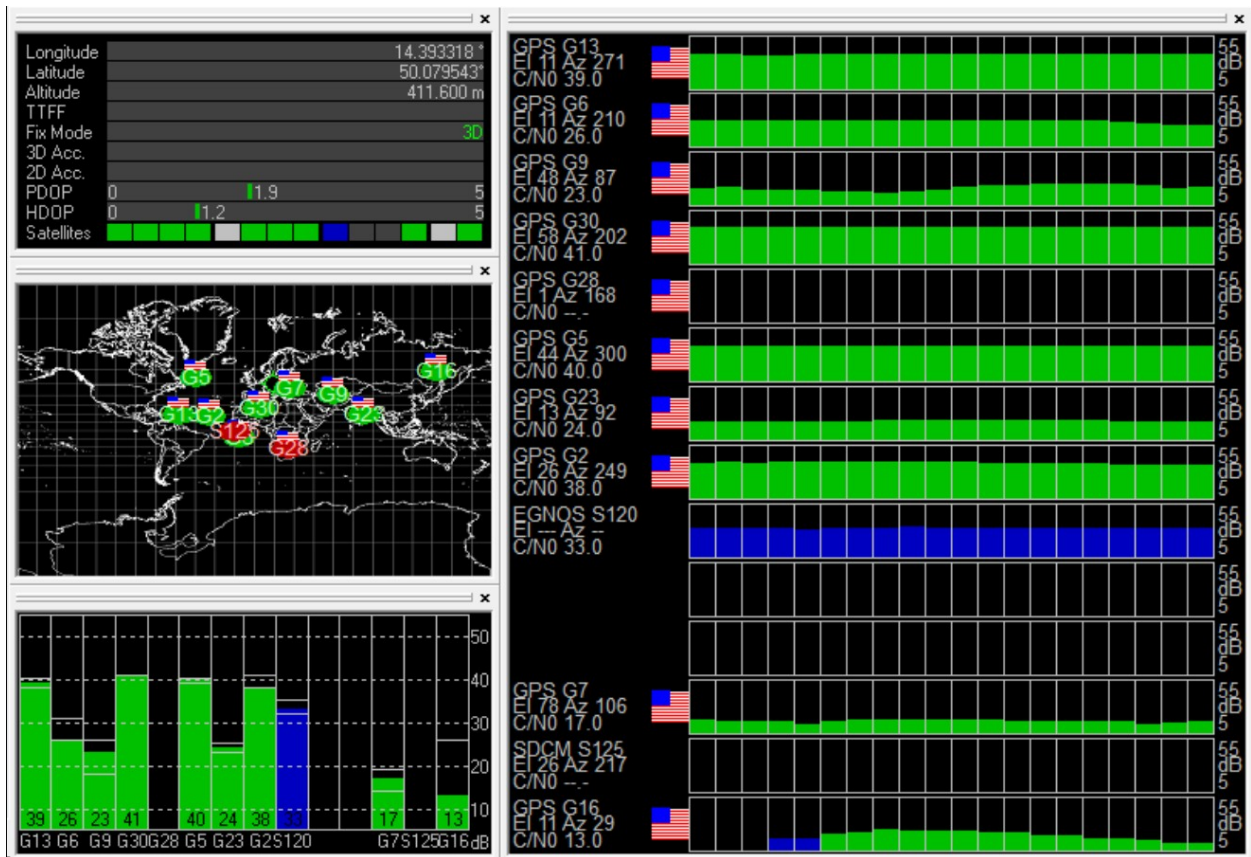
Longitude 14.393318 °
Latitude 50.079543°
Altitude 411.600 m
TTFF
Fix Mode 3D
3D Acc.
2D Acc.
PDOP 0 1.9 5
HDOP 0 1.2 5
Satellites

G5 G16 G7 G9 G13 G2 G30 G23 S120 G28

50
40
30
20
10
39 26 23 41 40 24 38 33 17 13
G13 G6 G9 G30 G28 G5 G23 G2 S120 G7 S125 G16 dB

GPS G13
El 11 Az 271
C/N0 39.0
55 dB 5

GPS G6
El 11 Az 210
C/N0 26.0
55 dB 5

GPS G9
El 48 Az 87
C/N0 23.0
55 dB 5

GPS G30
El 58 Az 202
C/N0 41.0
55 dB 5

GPS G28
El 1 Az 168
C/N0 --.-
55 dB 5

GPS G5
El 44 Az 300
C/N0 40.0
55 dB 5

GPS G23
El 13 Az 92
C/N0 24.0
55 dB 5

GPS G2
El 26 Az 249
C/N0 38.0
55 dB 5

EGNOS S120
El --- Az --
C/N0 33.0
55 dB 5

55 dB 5

55 dB 5

GPS G7
El 78 Az 106
C/N0 17.0
55 dB 5

SDCM S125
El 26 Az 217
C/N0 --.-
55 dB 5

GPS G16
El 11 Az 29
C/N0 13.0
55 dB 5